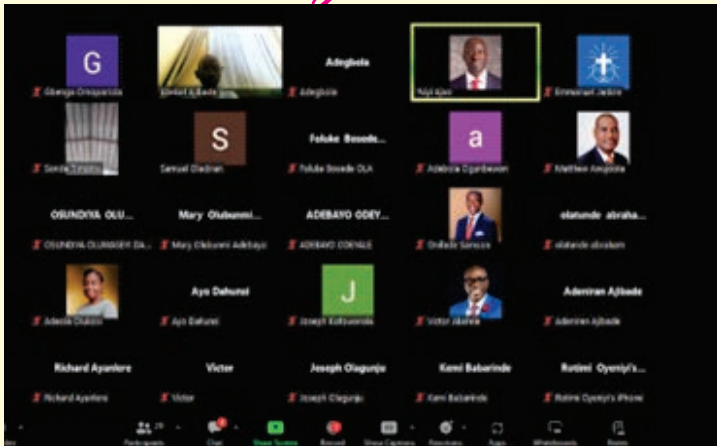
G
Gbenga Onaparola

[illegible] Bada

Adegbola
Adegbola

Kaji Ajao

Emmanuel Jadore

Sonde Tinubu

S
Samuel Oladiran

Foluke Bosede...
Foluke Bosede OLA

a
Adebola Ogunbiyi

Matthew Amgbola

OSUNDIYA OLU...
OSUNDIYA OLUWASEYI DA...

Mary Olubunmi...
Mary Olubunmi Adebayo

ADEBAYO ODEY...
ADEBAYO ODEYALE

Oniledir Sanusi

olatunde abraha...
olatunde abraham

Adeola Olukoti

Ayo Dahunsi
Ayo Dahunsi

J
Joseph Kolluwonde

Victor Abimle

Adeniran Ajibade
Adeniran Ajibade

Richard Ayankore
Richard Ayankore

Victor
Victor

Joseph Olagunju
Joseph Olagunju

Kemi Babarinde
Kemi Babarinde

Rotimi Oyeniyi's...
Rotimi Oyeniyi's iPhone

Participants 29 Chat Share Screen Record Show Captions Reactions Apps Whiteboards Notes